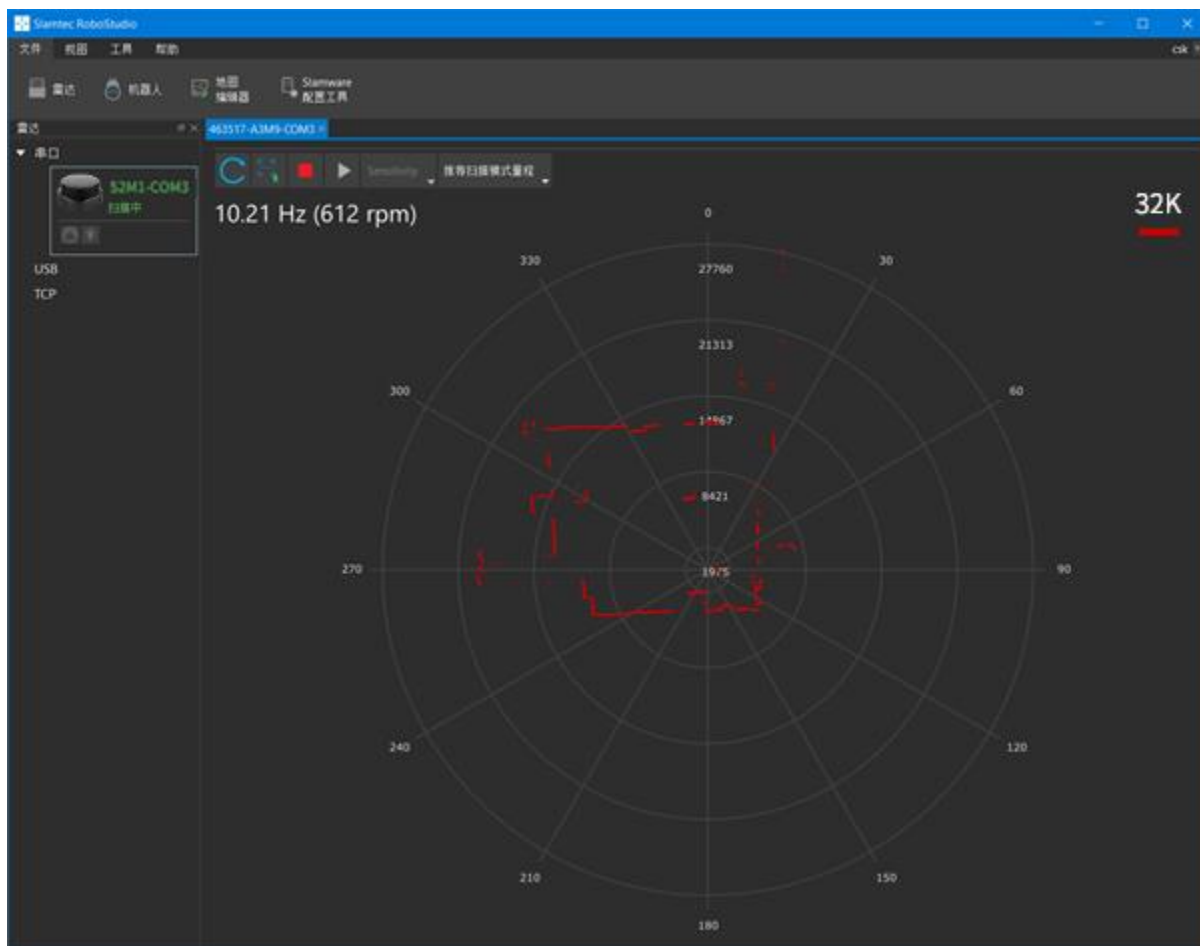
Slamtec RoboStudio

文件 视图 工具 帮助

csk

雷达 机器人 地图编辑器 Slamware 配置工具

雷达

▾ 串口

S2M1-COM3
扫描中

USB
TCP

463517-A3M9-COM3 ×

Sensitivity 推荐扫描模式重程

10.21 Hz (612 rpm)

32K

0
30
60
90
120
150
180
210
240
270
300
330

27760
21313
14867
8421
1975